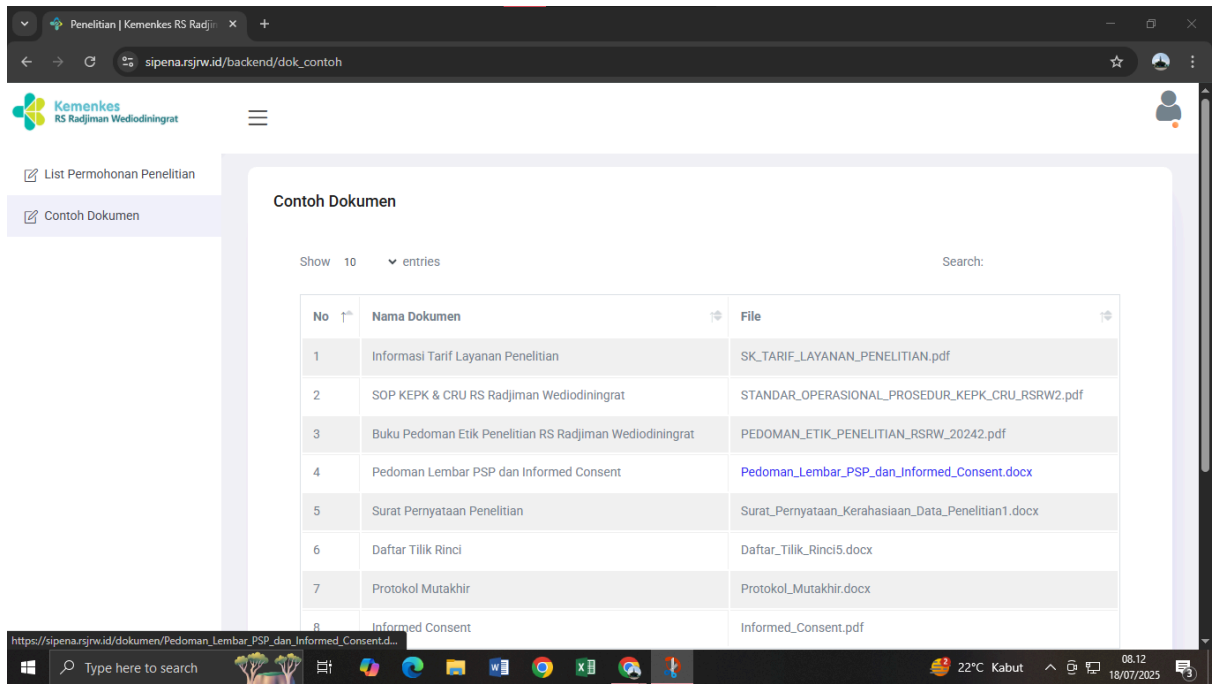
Penelitian | Kemenkes RS Radjim ×

sipena.rsjrw.id/backend/dok_contoh

Kemenkes
RS Radjiman Wediodiningrat

List Permohonan Penelitian

Contoh Dokumen

Contoh Dokumen

Show 10 entries

Search:

| No | Nama Dokumen | File |
|---|---|---|
| 1 | Informasi Tarif Layanan Penelitian | SK_TARIF_LAYANAN_PENELITIAN.pdf |
| 2 | SOP KEPK & CRU RS Radjiman Wediodiningrat | STANDAR_OPERASIONAL_PROSEDUR_KEPK_CRU_RSRW2.pdf |
| 3 | Buku Pedoman Etik Penelitian RS Radjiman Wediodiningrat | PEDOMAN_ETIK_PENELITIAN_RSRW_20242.pdf |
| 4 | Pedoman Lembar PSP dan Informed Consent | Pedoman_Lembar_PSP_dan_Informed_Consent.docx |
| 5 | Surat Pernyataan Penelitian | Surat_Pernyataan_Kerahasiaan_Data_Penelitian1.docx |
| 6 | Daftar Tilik Rinci | Daftar_Tilik_Rinci5.docx |
| 7 | Protokol Mutakhir | Protokol_Mutakhir.docx |
| 8 | Informed Consent | Informed_Consent.pdf |

https://sipena.rsjrw.id/dokumen/Pedoman_Lembar_PSP_dan_Informed_Consent.d...

Type here to search

22°C Kabut

08.12
18/07/2025